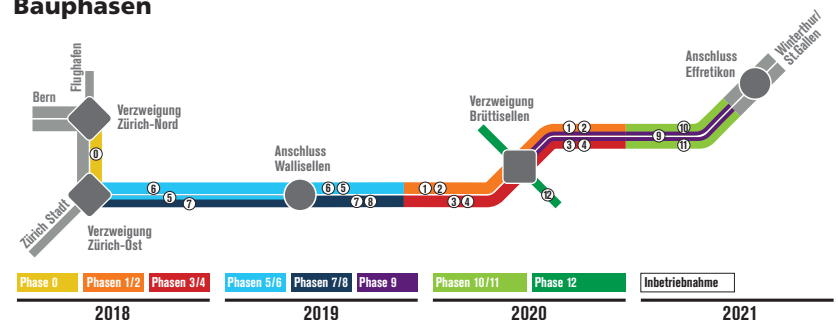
Bauphasen

Flughafen
Bern
Verzweigung Zürich-Nord
0
Zürich Stadt
Verzweigung Zürich-Ost
6
5
7
Anschluss Wallisellen
6 5
7 8
1 2
3 4
Verzweigung Brüttisellen
1 2
3 4
12
9
10
11
Anschluss Effretikon
Winterthur/ St.Gallen

Phase 0
Phasen 1/2
Phasen 3/4
Phasen 5/6
Phasen 7/8
Phase 9
Phasen 10/11
Phase 12
Inbetriebnahme

2018
2019
2020
2021